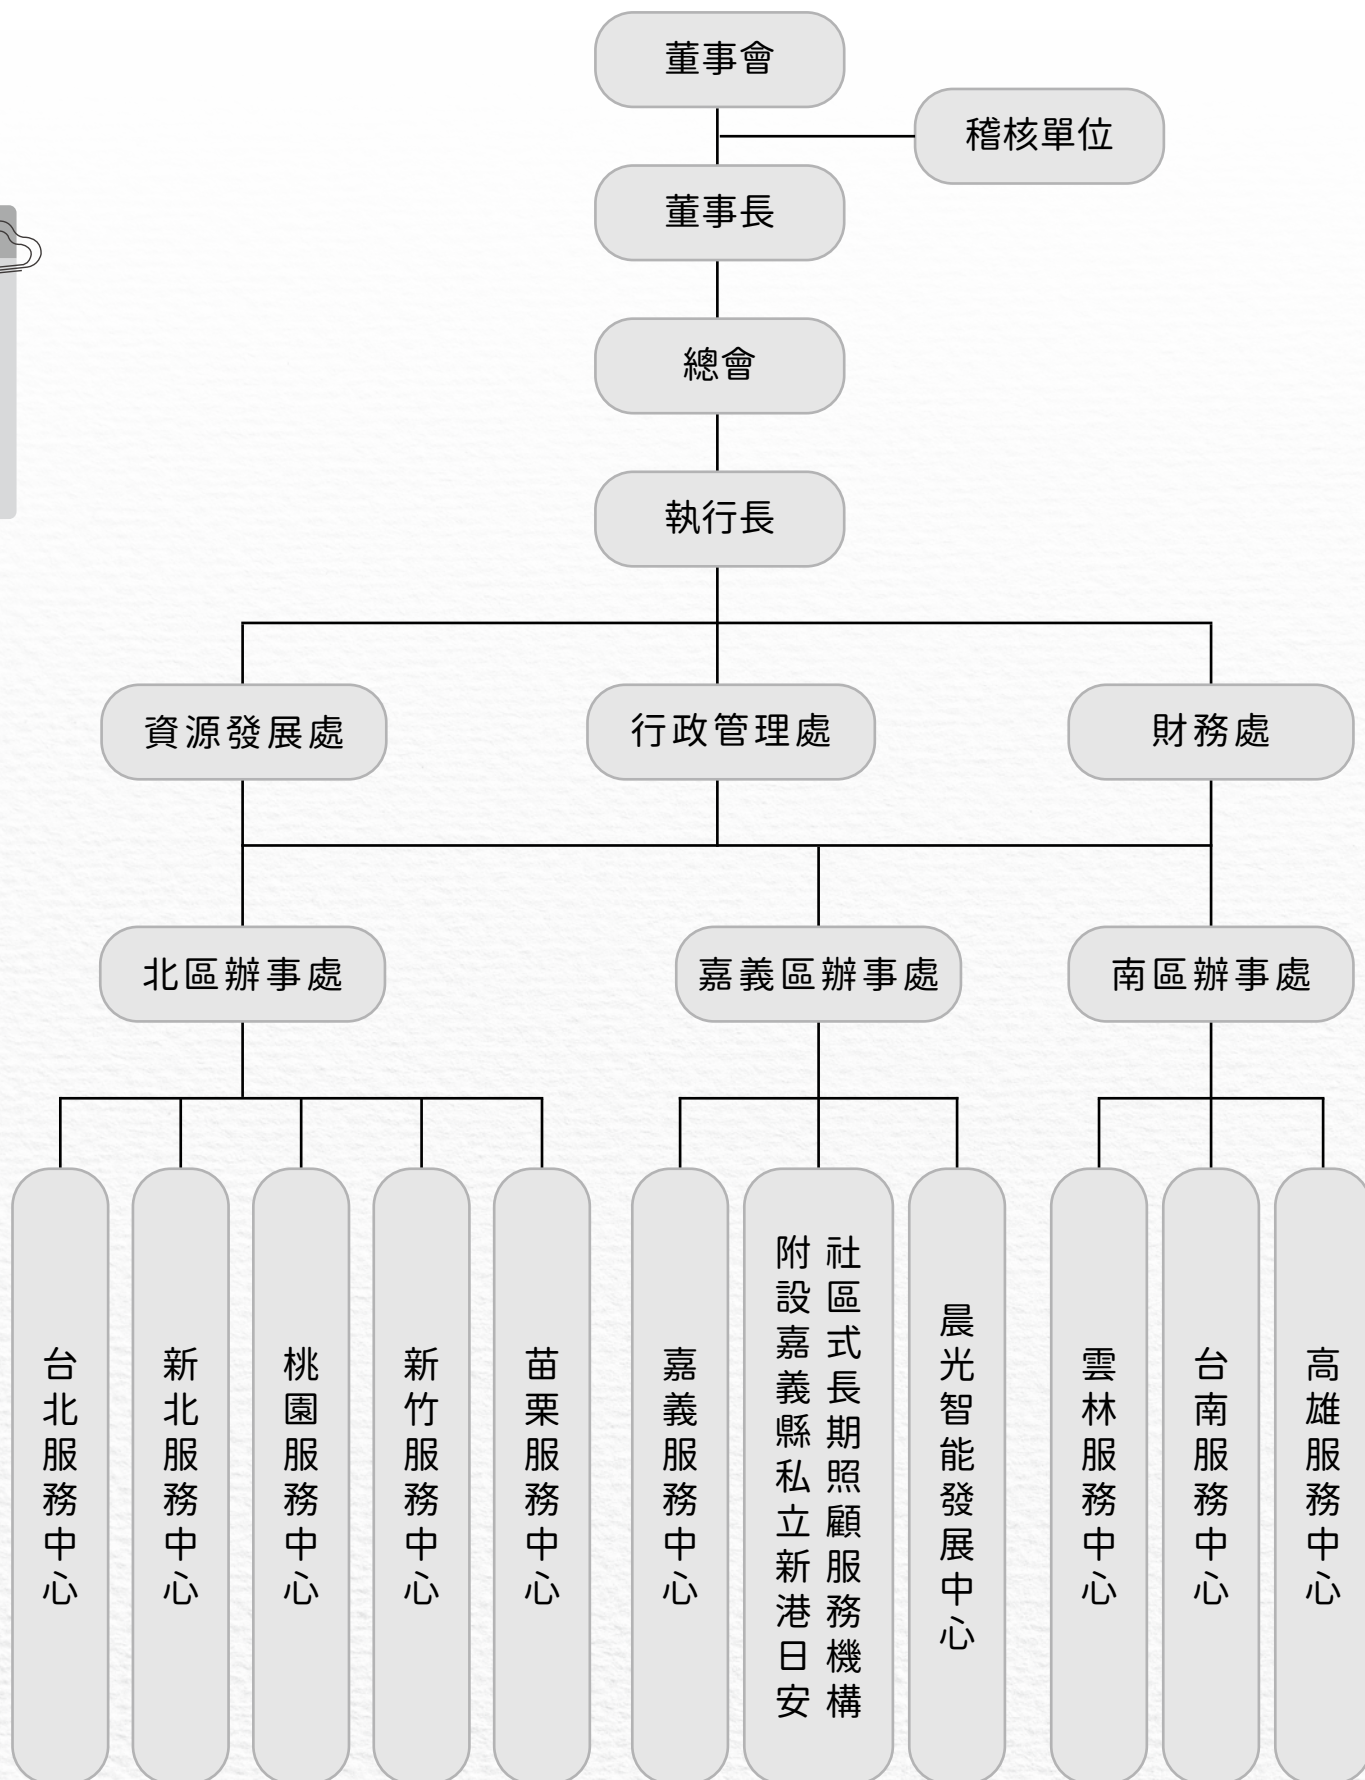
董事會

稽核單位

董事長

總會

執行長

資源發展處

行政管理處

財務處

北區辦事處

嘉義區辦事處

南區辦事處

台北服務中心

新北服務中心

桃園服務中心

新竹服務中心

苗栗服務中心

嘉義服務中心

社區式長期照顧服務機構附設嘉義縣私立新港日安

晨光智能發展中心

雲林服務中心

台南服務中心

高雄服務中心